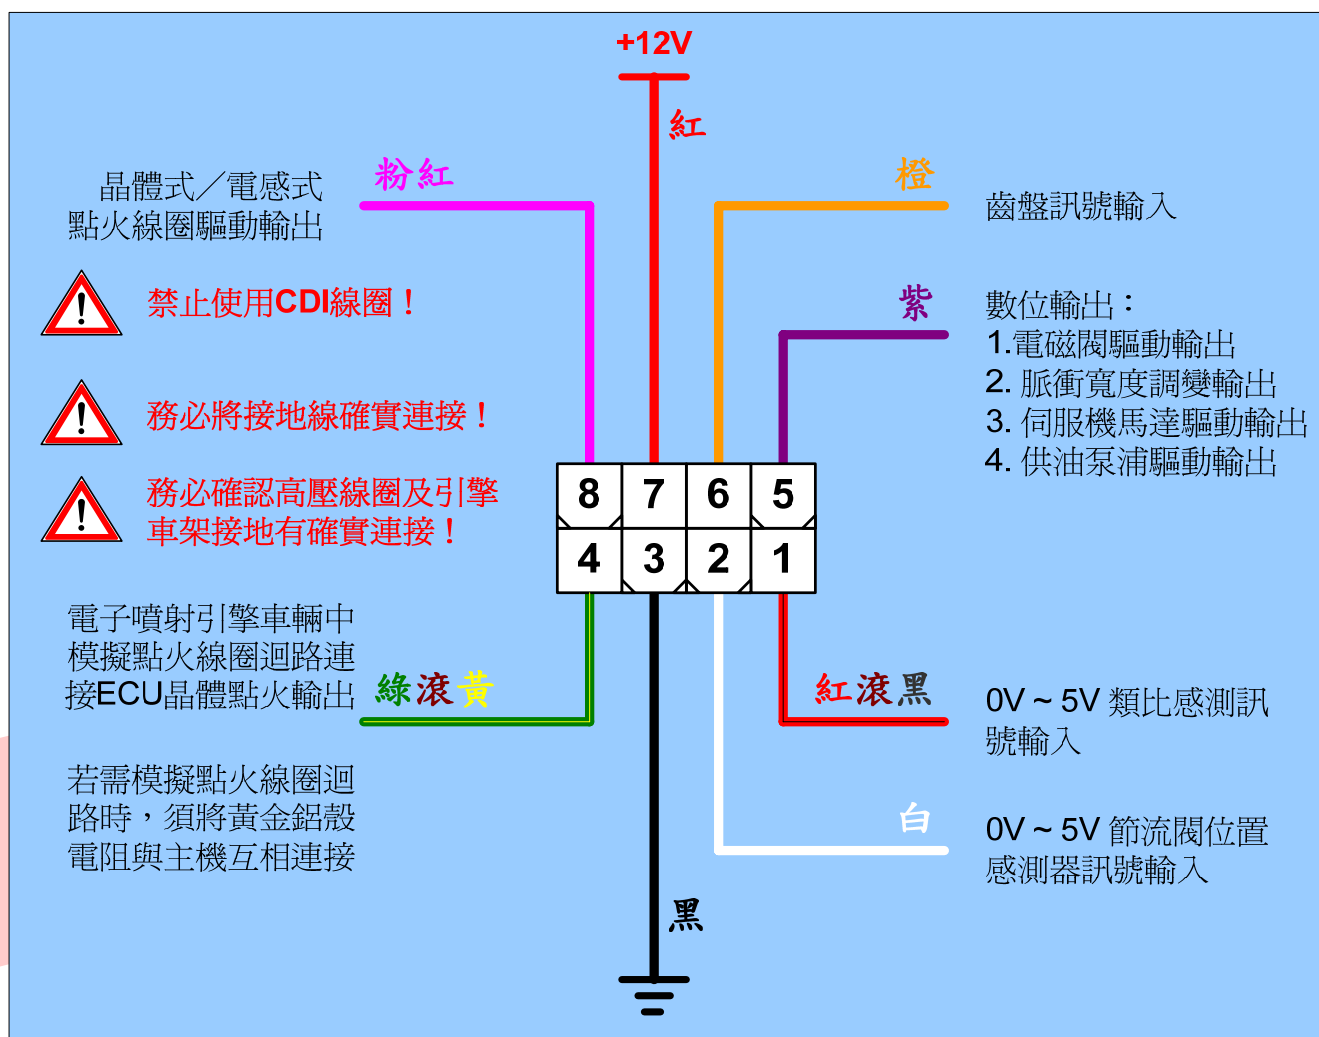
+12V

紅

晶體式／電感式
點火線圈驅動輸出

粉紅

橙

齒盤訊號輸入

禁止使用CDI線圈！

紫

數位輸出：
1.電磁閥驅動輸出
2. 脈衝寬度調變輸出
3. 伺服機馬達驅動輸出
4. 供油泵浦驅動輸出

務必將接地線確實連接！

務必確認高壓線圈及引擎車架接地有確實連接！

| 8 | 7 | 6 | 5 |
|---|---|---|---|
| 4 | 3 | 2 | 1 |

電子噴射引擎車輛中模擬點火線圈迴路連接ECU晶體點火輸出

綠滾黃

紅滾黑

0V ~ 5V 類比感測訊號輸入

若需模擬點火線圈迴路時，須將黃金鋁殼電阻與主機互相連接

白

0V ~ 5V 節流閥位置感測器訊號輸入

黑